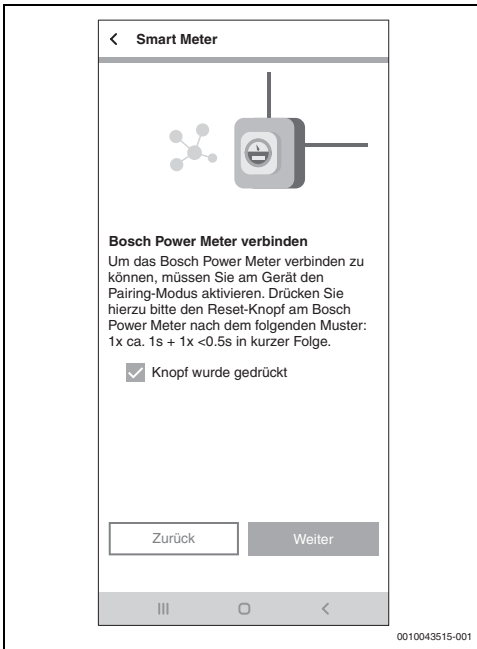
< Smart Meter

Bosch Power Meter verbinden

Um das Bosch Power Meter verbinden zu können, müssen Sie am Gerät den Pairing-Modus aktivieren. Drücken Sie hierzu bitte den Reset-Knopf am Bosch Power Meter nach dem folgenden Muster: 1x ca. 1s + 1x <0.5s in kurzer Folge.

Knopf wurde gedrückt

Zurück

Weiter

0010043515-001